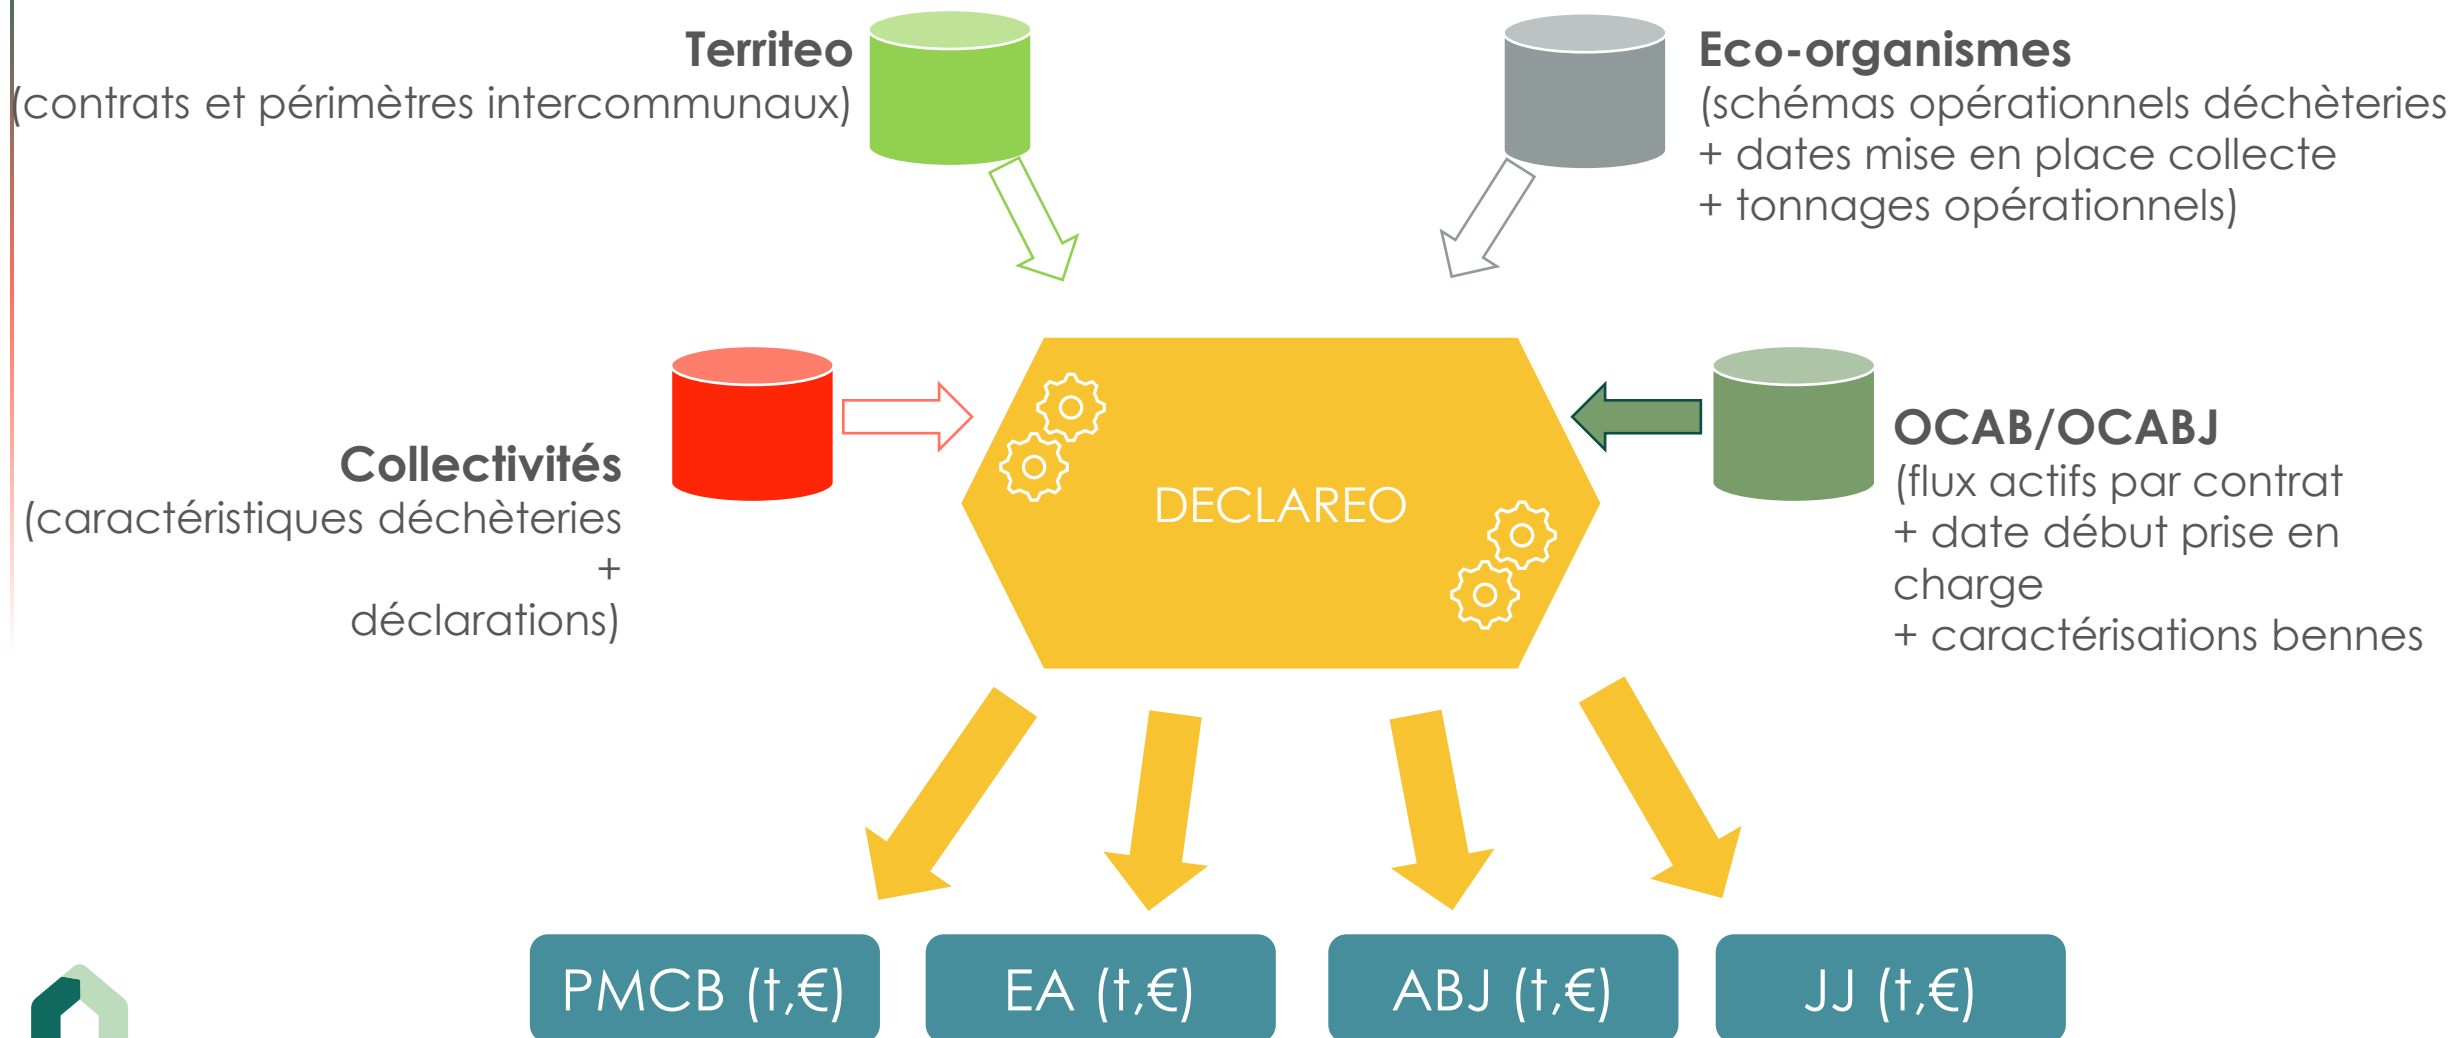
Territeo
(contrats et périmètres intercommunaux)

Eco-organismes
(schémas opérationnels déchèteries
+ dates mise en place collecte
+ tonnages opérationnels)

Collectivités
(caractéristiques déchèteries
+
déclarations)

DECLAREO

OCAB/OCABJ
(flux actifs par contrat
+ date début prise en charge
+ caractérisations bennes

PMCB (t,€)

EA (t,€)

ABJ (t,€)

JJ (t,€)